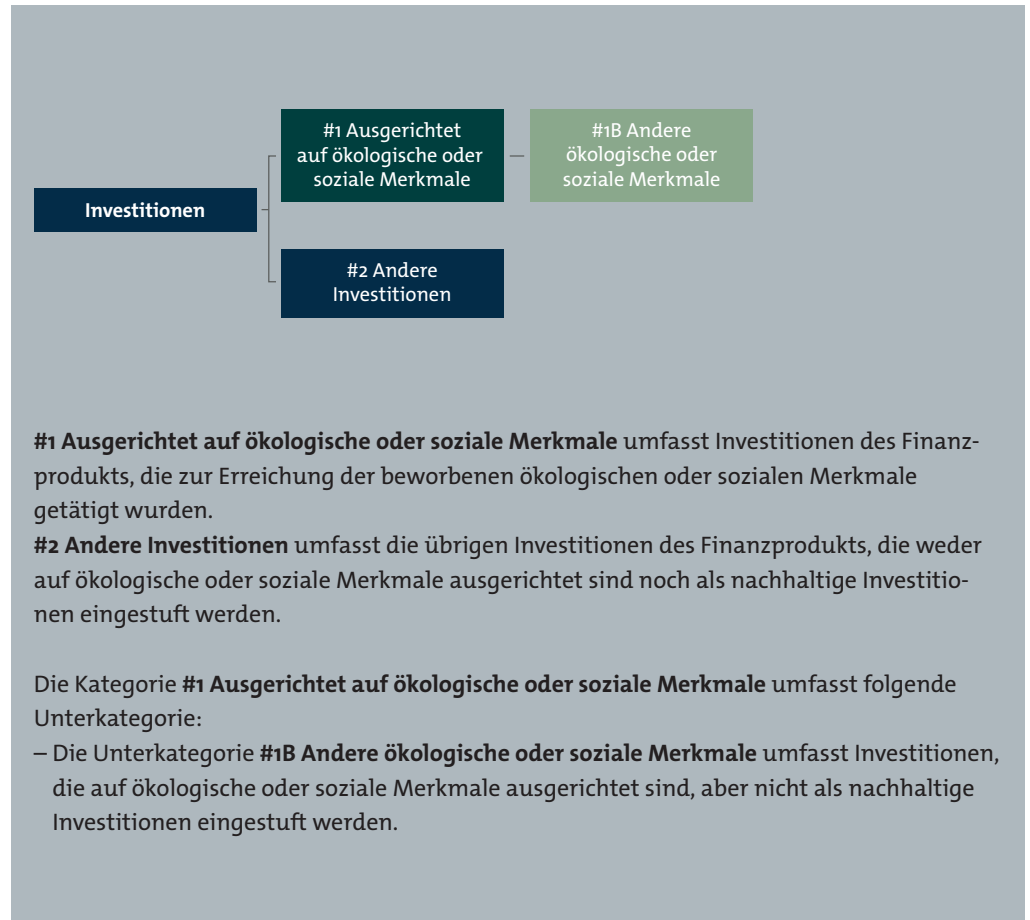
Investitionen

#1 Ausgerichtet auf ökologische oder soziale Merkmale

#1B Andere ökologische oder soziale Merkmale

#2 Andere Investitionen

**#1 Ausgerichtet auf ökologische oder soziale Merkmale** umfasst Investitionen des Finanzprodukts, die zur Erreichung der beworbenen ökologischen oder sozialen Merkmale getätigt wurden.
**#2 Andere Investitionen** umfasst die übrigen Investitionen des Finanzprodukts, die weder auf ökologische oder soziale Merkmale ausgerichtet sind noch als nachhaltige Investitionen eingestuft werden.

Die Kategorie **#1 Ausgerichtet auf ökologische oder soziale Merkmale** umfasst folgende Unterkategorie:
– Die Unterkategorie **#1B Andere ökologische oder soziale Merkmale** umfasst Investitionen, die auf ökologische oder soziale Merkmale ausgerichtet sind, aber nicht als nachhaltige Investitionen eingestuft werden.